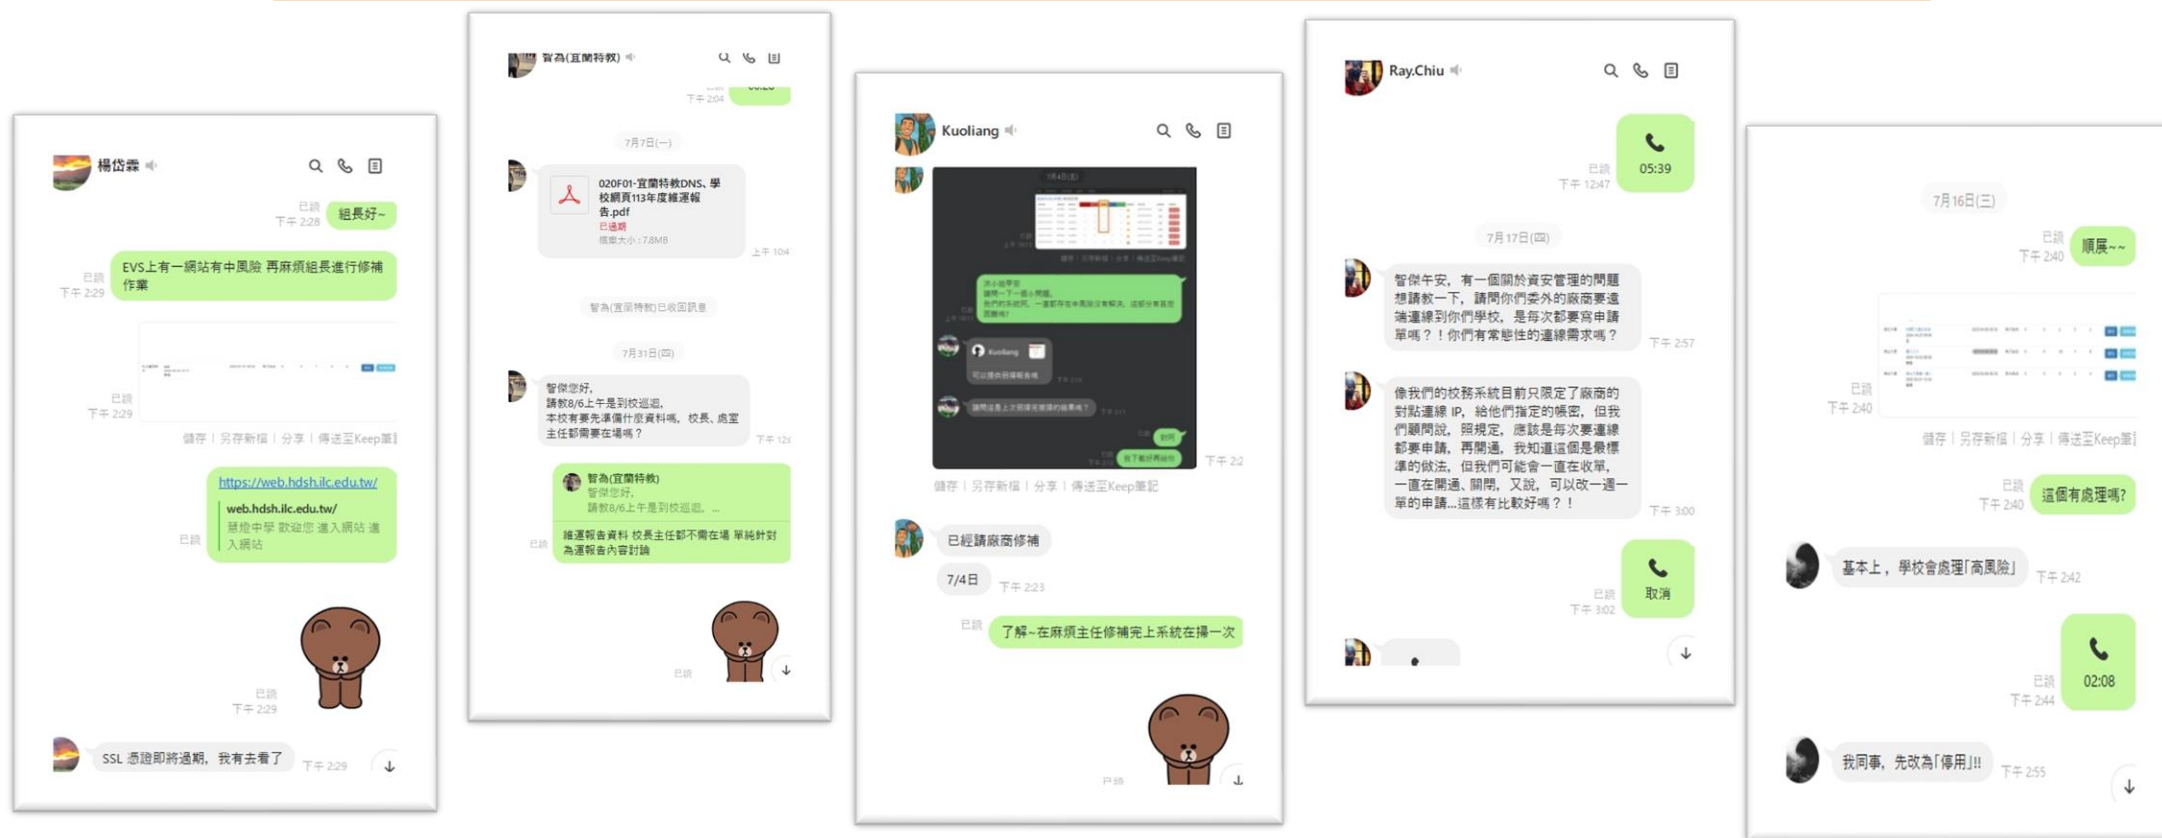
楊岱霖

已讀 下午 2:28 組長好~

已讀 下午 2:29 EVS上有一網站有中風險 再麻煩組長進行修補作業

已讀 下午 2:29

儲存 | 另存新檔 | 分享 | 傳送至Keep筆記

https://web.hdsh.ilc.edu.tw/
web.hdsh.ilc.edu.tw/
慧燈中學 歡迎您 進入網站 進入網站

已讀

已讀 下午 2:29

SSL 憑證即將過期，我有去看了 下午 2:29

智為(宜蘭特教)

下午 2:04

7月7日(一)

020F01-宜蘭特教DNS、學校網頁113年度維運報告.pdf
已過期
檔案大小：7.8MB
上午 10:4

智為(宜蘭特教)已收回訊息

7月31日(四)

智傑您好，
請教8/6上午是到校巡迴，
本校有要先準備什麼資料嗎，校長、處室主任都需要在場嗎？ 下午 12:

智為(宜蘭特教)
智傑您好，
請教8/6上午是到校巡迴，...
維運報告資料 校長主任都不需在場 單純針對為運報告內容討論
已讀

已讀

Kuoliang

儲存 | 另存新檔 | 分享 | 傳送至Keep筆記

下午 2:2

已經請廠商修補

7/4日 下午 2:23

已讀 了解~在麻煩主任修補完上系統在掃一次

已讀

Ray.Chiu

已讀 下午 12:47 05:39

7月17日(四)

智傑午安，有一個關於資安管理的問題想請教一下，請問你們委外的廠商要遠端連線到你們學校，是每次都要寫申請單嗎？！你們有常態性的連線需求嗎？ 下午 2:57

像我們的校務系統目前只限定了廠商的對點連線 IP，給他們指定的帳密，但我們願問說，照規定，應該是每次要連線都要申請，再開通，我知道這個是最標準的做法，但我們可能會一直在收單，一直在開通、關閉，又說，可以改一週一單的申請...這樣有比較好嗎？！ 下午 3:00

已讀 下午 3:02 取消

7月16日(三)

已讀 下午 2:40 順展~~

已讀 下午 2:40

儲存 | 另存新檔 | 分享 | 傳送至Keep筆記

已讀 下午 2:40 這個有處理嗎?

基本上，學校會處理「高風險」 下午 2:42

已讀 下午 2:44 02:08

我同事，先改為「停用」!! 下午 2:55